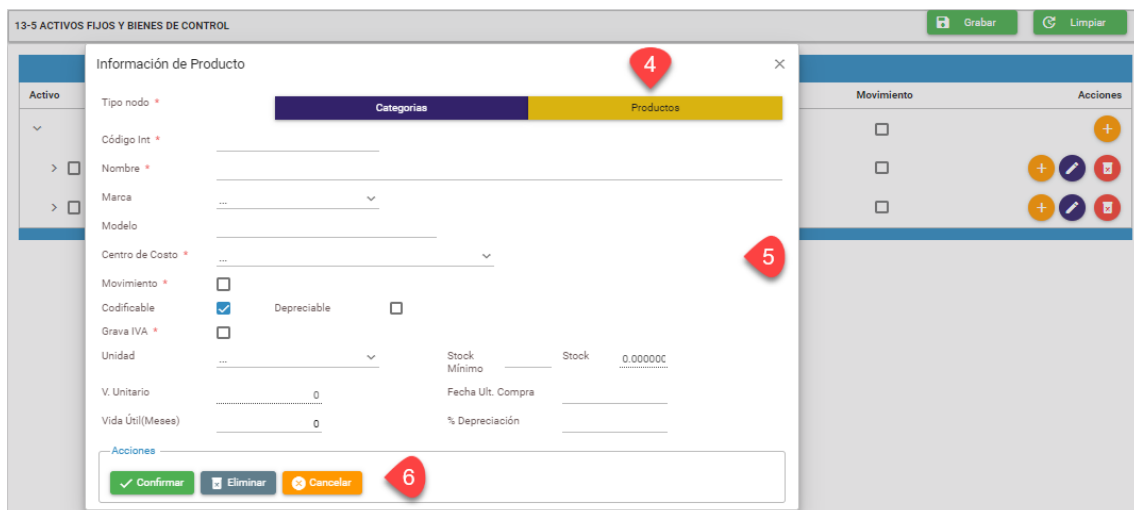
13-5 ACTIVOS FIJOS Y BIENES DE CONTROL

Grabar

Limpiar

Activo

Movimiento

Acciones

Información de Producto

4

×

Tipo nodo *

Categorias

Productos

Código Int *

Nombre *

Marca

...

Modelo

Centro de Costo *

...

5

Movimiento *

Codificable

Depreciable

Grava IVA *

Unidad

...

Stock Mínimo

Stock

0.000000

V. Unitario

0

Fecha Ult. Compra

Vida Útil(Meses)

0

% Depreciación

Acciones

Confirmar

Eliminar

Cancelar

6